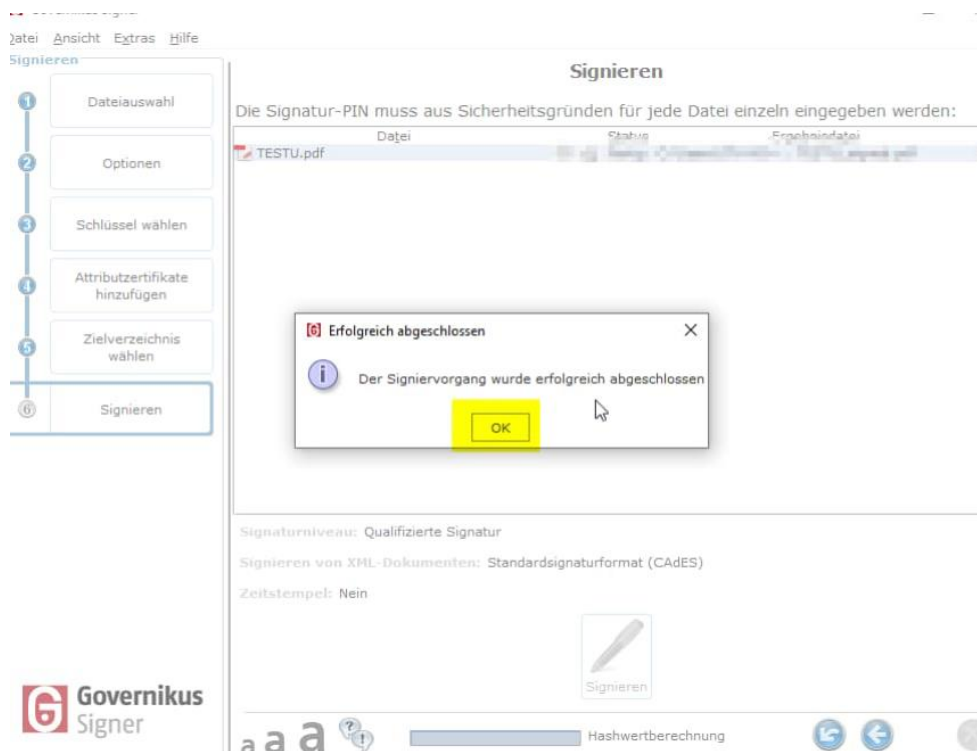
Datei Ansicht Extras Hilfe

Signieren

1 Dateiauswahl

2 Optionen

3 Schlüssel wählen

4 Attributzertifikate hinzufügen

5 Zielverzeichnis wählen

6 Signieren

Signieren

Die Signatur-PIN muss aus Sicherheitsgründen für jede Datei einzeln eingegeben werden:

| Datei | Status | Ergebnisdatei |
|---|---|---|
| TESTU.pdf | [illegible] | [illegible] |

Erfolgreich abgeschlossen

Der Signiervorgang wurde erfolgreich abgeschlossen

OK

Signaturniveau: Qualifizierte Signatur

Signieren von XML-Dokumenten: Standardsignaturformat (CAdES)

Zeitstempel: Nein

Signieren

Governikus Signer

a a a

Hashwertberechnung